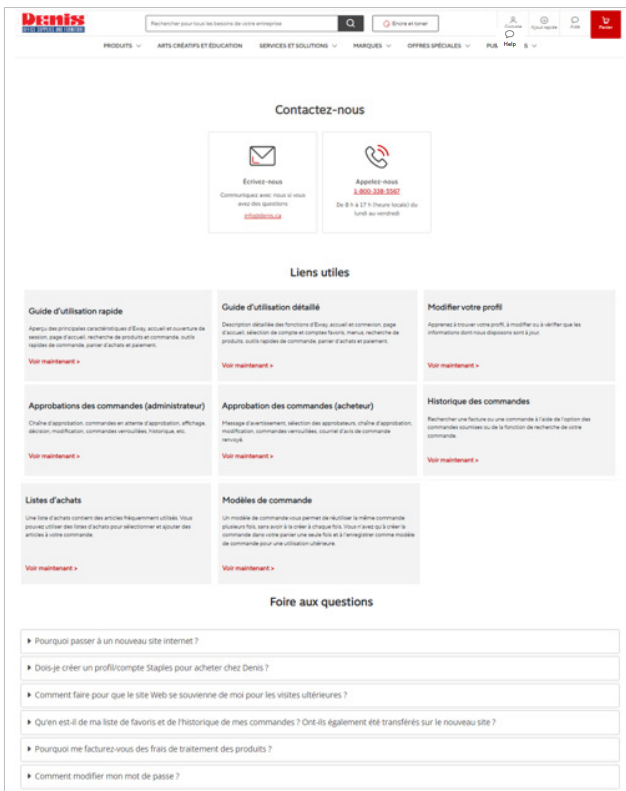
Denis
OFFICE SUPPLIES AND FURNITURE

Rechercher pour tous les besoins de votre entreprise

Encre et toner

Connexion  Ajout rapide  Aide  Panier

Help

PRODUITS  ARTS CRÉATIFS ET ÉDUCATION  SERVICES ET SOLUTIONS  MARQUES  OFFRES SPÉCIALES  PUB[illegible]

Contactez-nous

Écrivez-nous
Communiquez avec nous si vous avez des questions
info@denis.ca

Appelez-nous
1 800-338-5567
De 8 h à 17 h (heure locale) du lundi au vendredi

Liens utiles

Guide d'utilisation rapide
Aperçu des principales caractéristiques d'Eway, accueil et ouverture de session, page d'accueil, recherche de produits et commande, outils rapides de commande, panier d'achats et paiement.
Voir maintenant >

Guide d'utilisation détaillé
Description détaillée des fonctions d'Eway, accueil et connexion, page d'accueil, sélection de compte et comptes favoris, menus, recherche de produits, outils rapides de commande, panier d'achats et paiement.
Voir maintenant >

Modifier votre profil
Apprenez à trouver votre profil, à modifier ou à vérifier que les informations dont nous disposons sont à jour.
Voir maintenant >

Approbations des commandes (administrateur)
Chaîne d'approbation, commandes en attente d'approbation, affichage, décision, modification, commandes verrouillées, historique, etc.
Voir maintenant >

Approbation des commandes (acheteur)
Message d'avertissement, sélection des approbateurs, chaîne d'approbation, modification, commandes verrouillées, courriel d'avis de commande renvoyé.
Voir maintenant >

Historique des commandes
Rechercher une facture ou une commande à l'aide de l'option des commandes soumises ou de la fonction de recherche de votre commande.
Voir maintenant >

Listes d'achats
Une liste d'achats contient des articles fréquemment utilisés. Vous pourrez utiliser des listes d'achats pour sélectionner et ajouter des articles à votre commande.
Voir maintenant >

Modèles de commande
Un modèle de commande vous permet de réutiliser la même commande plusieurs fois, sans avoir à la créer à chaque fois. Vous n'avez qu'à créer la commande dans votre panier une seule fois et à l'enregistrer comme modèle de commande pour une utilisation ultérieure.
Voir maintenant >

Foire aux questions

Pourquoi passer à un nouveau site internet ?

Dois-je créer un profil/compte Staples pour acheter chez Denis ?

Comment faire pour que le site Web se souvienne de moi pour les visites ultérieures ?

Qu'en est-il de ma liste de favoris et de l'historique de mes commandes ? Ont-ils également été transférés sur le nouveau site ?

Pourquoi me facturez-vous des frais de traitement des produits ?

Comment modifier mon mot de passe ?